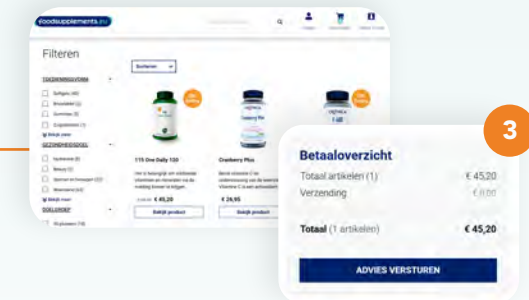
foodsupplements.eu

Filteren

TOEDIENINGSVORM
Softgels (40)
Bruistablet (2)
Gummies (5)
Zuigtabletten (1)
Bekijk meer

GEZONDHEIDSDOEL
Spijsvertering (5)
Beauty (2)
Sporten en bewegen (22)
Weerstand (43)
Bekijk meer

DOELGROEP
Volwassenen (10)

Sorteren

115 One Daily 120
Cranberry Plus

Bekijk product
Bekijk product

€ 45,20
€ 26,95

3

Betaaloverzicht

Totaal artikelen (1) € 45,20
Verzending € 0,00

Totaal (1 artikelen) € 45,20

ADVIES VERSTUREN